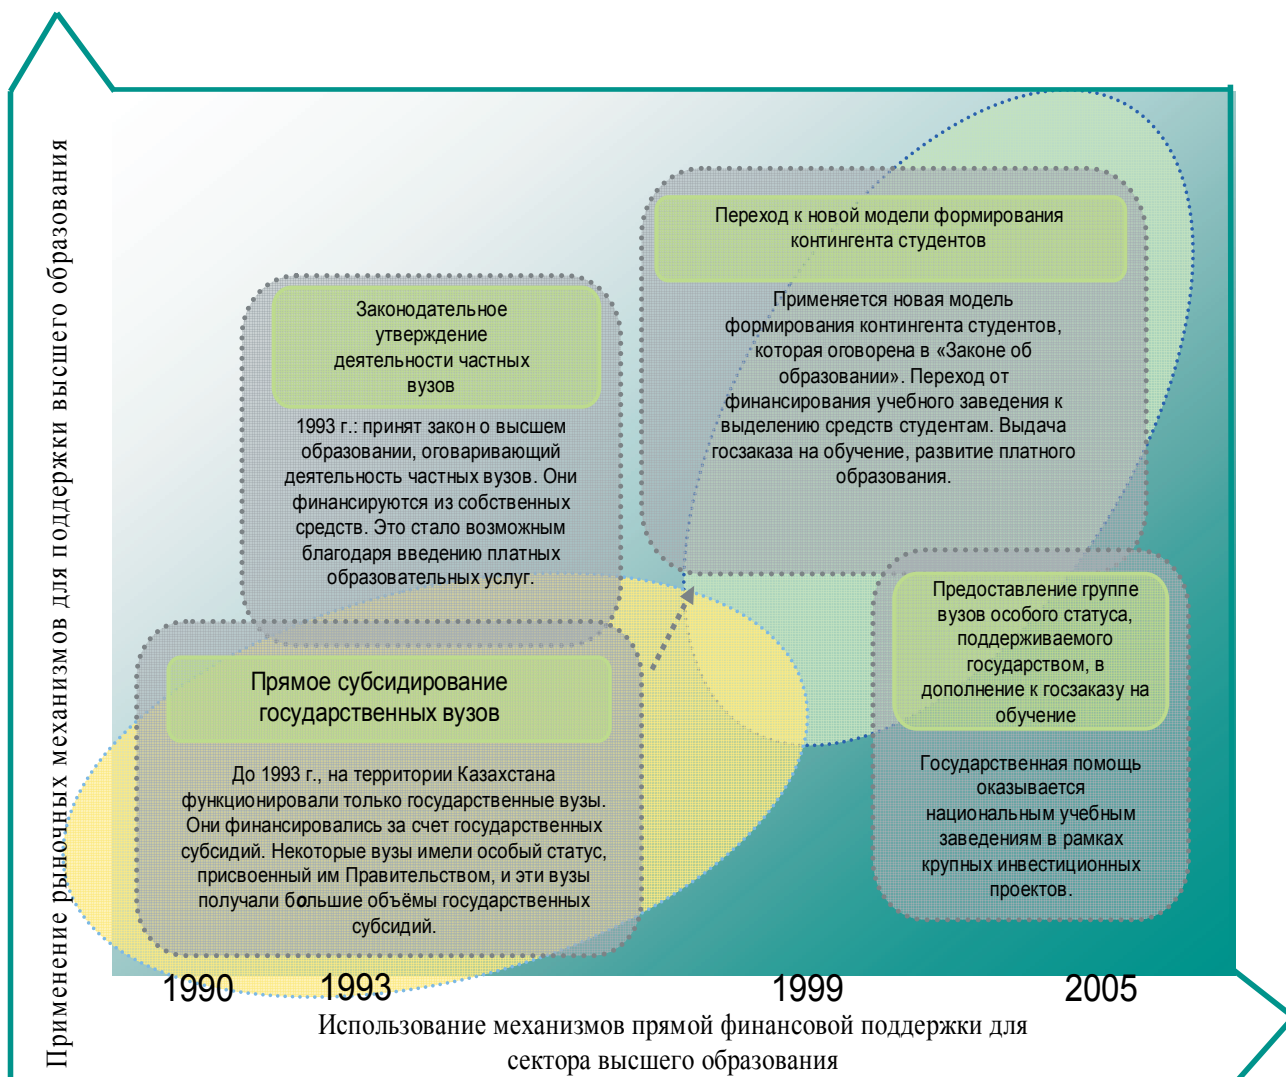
Применение рыночных механизмов для поддержки высшего образования

Законодательное утверждение деятельности частных вузов

1993 г.: принят закон о высшем образовании, оговаривающий деятельность частных вузов. Они финансируются из собственных средств. Это стало возможным благодаря введению платных образовательных услуг.

Переход к новой модели формирования контингента студентов

Применяется новая модель формирования контингента студентов, которая оговорена в «Законе об образовании». Переход от финансирования учебного заведения к выделению средств студентам. Выдача госзаказа на обучение, развитие платного образования.

Прямое субсидирование государственных вузов

До 1993 г., на территории Казахстана функционировали только государственные вузы. Они финансировались за счет государственных субсидий. Некоторые вузы имели особый статус, присвоенный им Правительством, и эти вузы получали бóльшие объёмы государственных субсидий.

Предоставление группе вузов особого статуса, поддерживаемого государством, в дополнение к госзаказу на обучение

Государственная помощь оказывается национальным учебным заведениям в рамках крупных инвестиционных проектов.

1990 1993 1999 2005

Использование механизмов прямой финансовой поддержки для сектора высшего образования